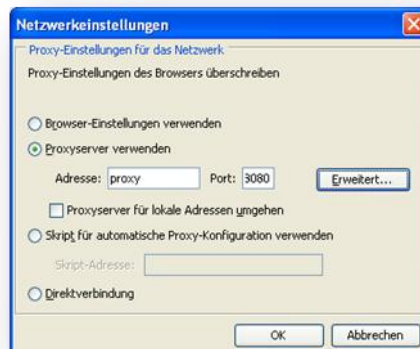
Netzwerkeinstellungen

Proxy-Einstellungen für das Netzwerk

Proxy-Einstellungen des Browsers überschreiben

Browser-Einstellungen verwenden

Proxyserver verwenden

Adresse: proxy Port: 3080 Erweitert...

Proxyserver für lokale Adressen umgehen

Skript für automatische Proxy-Konfiguration verwenden

Skript-Adresse:

Direktverbindung

OK Abbrechen